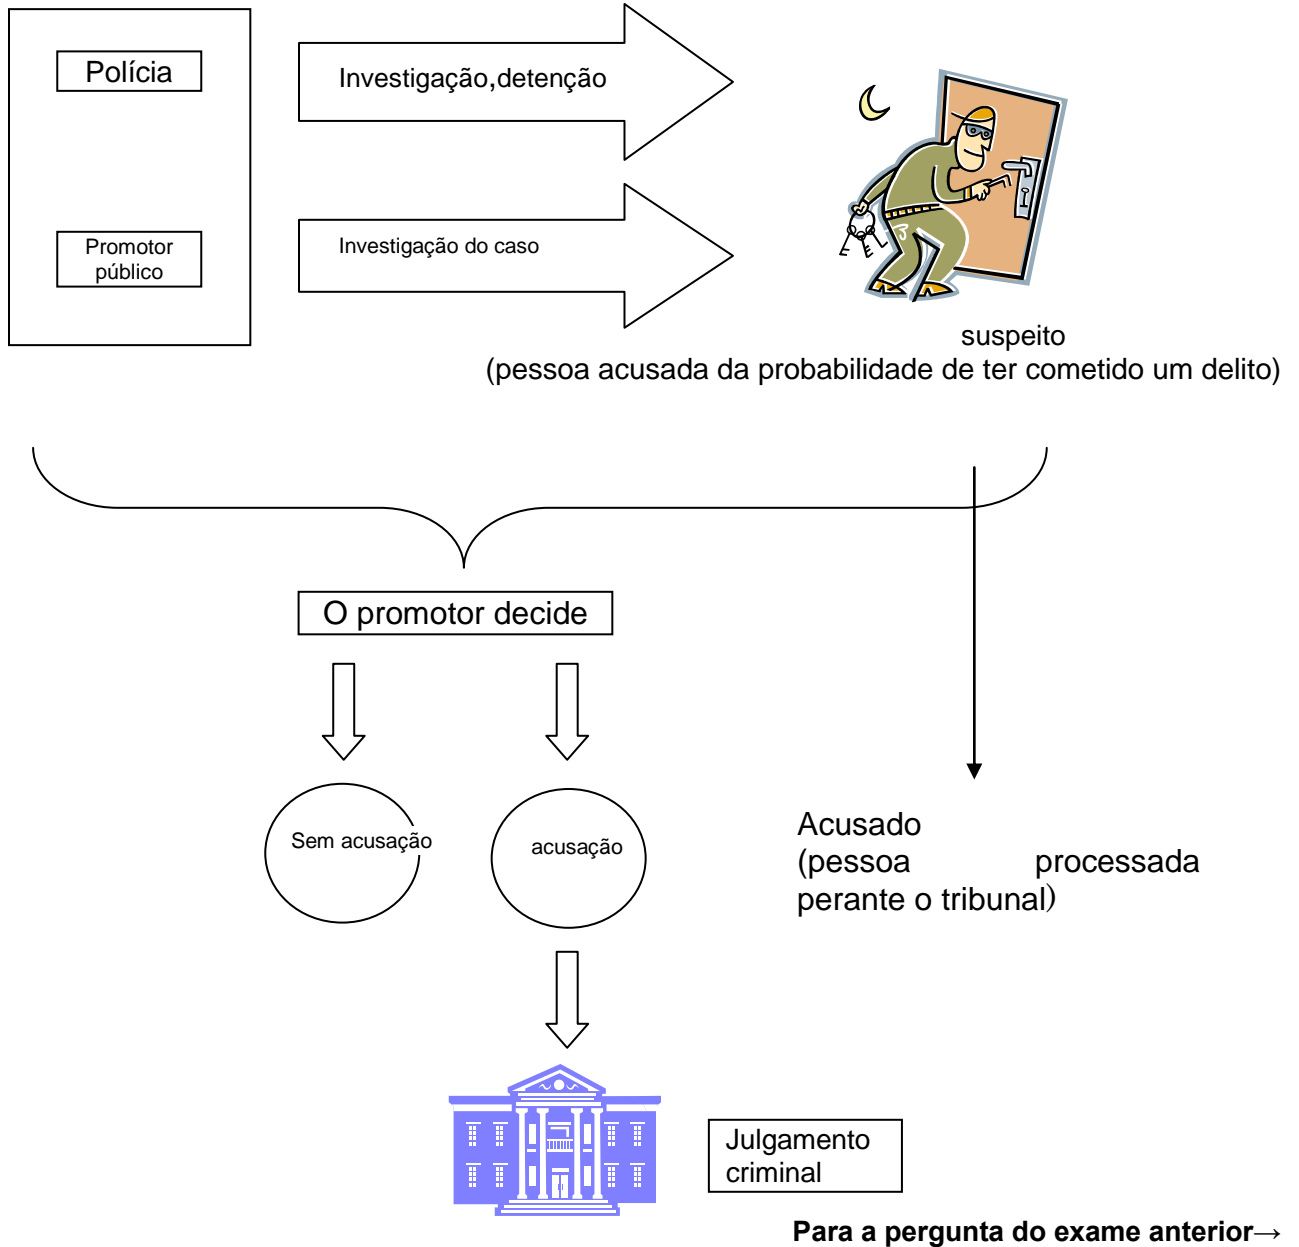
Polícia

Promotor público

Investigação,detenção

Investigação do caso

suspeito
(pessoa acusada da probabilidade de ter cometido um delito)

O promotor decide

Sem acusação

acusação

Acusado
(pessoa processada perante o tribunal)

Julgamento criminal

**Para a pergunta do exame anterior→**